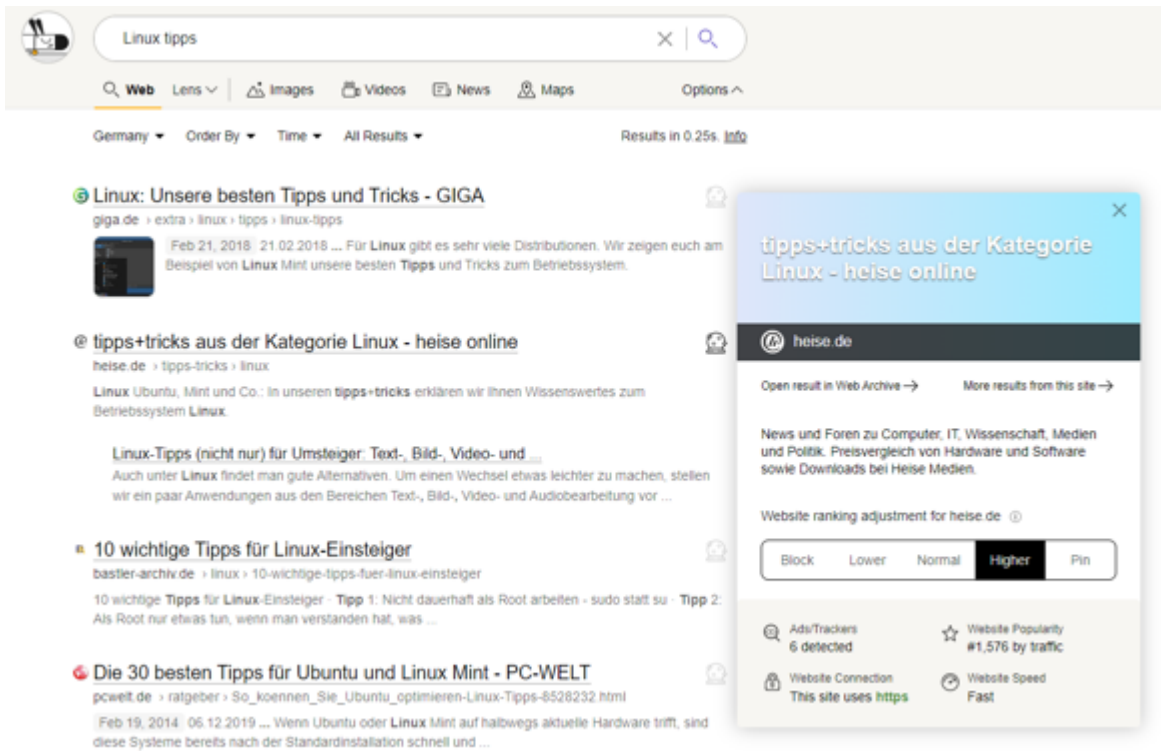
Linux tipps

Web Lens Images Videos News Maps Options

Germany Order By Time All Results Results in 0.25s. Info

Linux: Unsere besten Tipps und Tricks - GIGA
giga.de › extra › linux › tipps › linux-tipps
Feb 21, 2018 21.02.2018 ... Für Linux gibt es sehr viele Distributionen. Wir zeigen euch am Beispiel von Linux Mint unsere besten Tipps und Tricks zum Betriebssystem.

tipps+tricks aus der Kategorie Linux - heise online
heise.de › tipps-tricks › linux
Linux Ubuntu, Mint und Co.: In unseren tipps+tricks erklären wir Ihnen Wissenswertes zum Betriebssystem Linux.

Linux-Tipps (nicht nur) für Umsteiger: Text-, Bild-, Video- und ...
Auch unter Linux findet man gute Alternativen. Um einen Wechsel etwas leichter zu machen, stellen wir ein paar Anwendungen aus den Bereichen Text-, Bild-, Video- und Audiobearbeitung vor ...

10 wichtige Tipps für Linux-Einsteiger
bastler-archiv.de › linux › 10-wichtige-tipps-fuer-linux-einsteiger
10 wichtige Tipps für Linux-Einsteiger · Tipp 1: Nicht dauerhaft als Root arbeiten - sudo statt su · Tipp 2: Als Root nur etwas tun, wenn man verstanden hat, was ...

Die 30 besten Tipps für Ubuntu und Linux Mint - PC-WELT
pcwelt.de › ratgeber › So_koennen_Sie_Ubuntu_optimieren-Linux-Tipps-8528232.html
Feb 19, 2014 06.12.2019 ... Wenn Ubuntu oder Linux Mint auf halbwegs aktuelle Hardware trifft, sind diese Systeme bereits nach der Standardinstallation schnell und ...

tipps+tricks aus der Kategorie Linux - heise online

heise.de

Open result in Web Archive → More results from this site →

News und Foren zu Computer, IT, Wissenschaft, Medien und Politik. Preisvergleich von Hardware und Software sowie Downloads bei Heise Medien.

Website ranking adjustment for heise.de

| Block | Lower | Normal | Higher | Pin |
|---|---|---|---|---|

Ads/Trackers
6 detected

Website Popularity
#1,576 by traffic

Website Connection
This site uses https

Website Speed
Fast